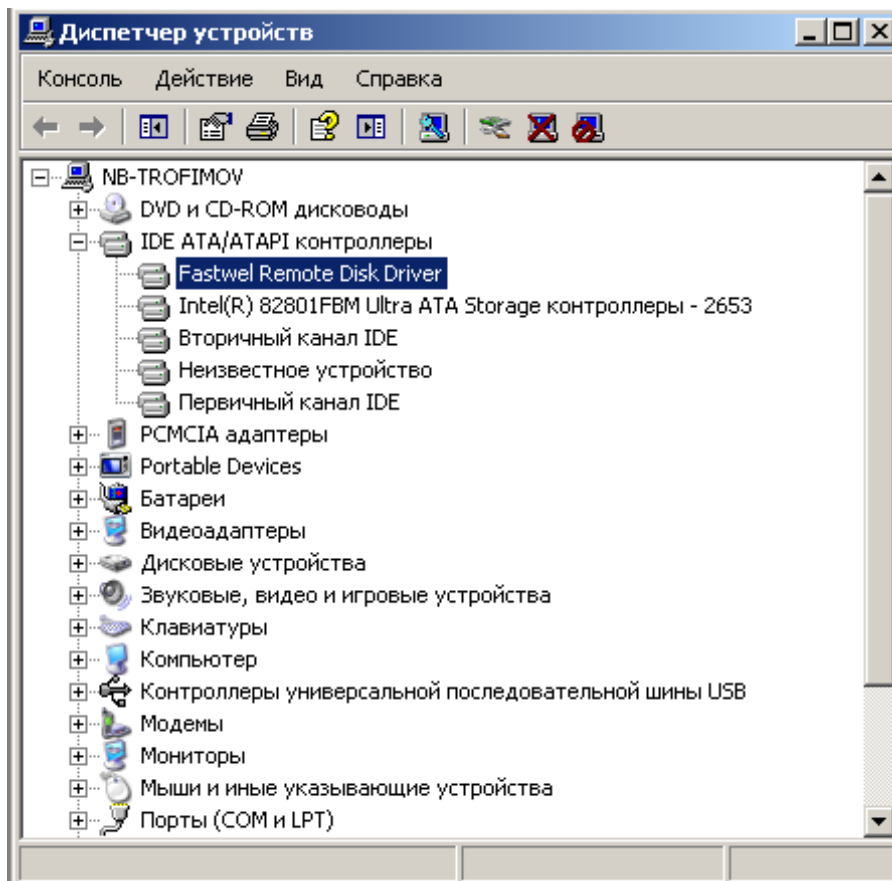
Диспетчер устройств

Консоль Действие Вид Справка

NB-TROFIMOV
DVD и CD-ROM дисководы
IDE ATA/ATAPI контроллеры
Fastwel Remote Disk Driver
Intel(R) 82801FBM Ultra ATA Storage контроллеры - 2653
Вторичный канал IDE
Неизвестное устройство
Первичный канал IDE
PCMCIA адаптеры
Portable Devices
Батареи
Видеоадаптеры
Дисковые устройства
Звуковые, видео и игровые устройства
Клавиатуры
Компьютер
Контроллеры универсальной последовательной шины USB
Модемы
Мониторы
Мыши и иные указывающие устройства
Порты (COM и LPT)